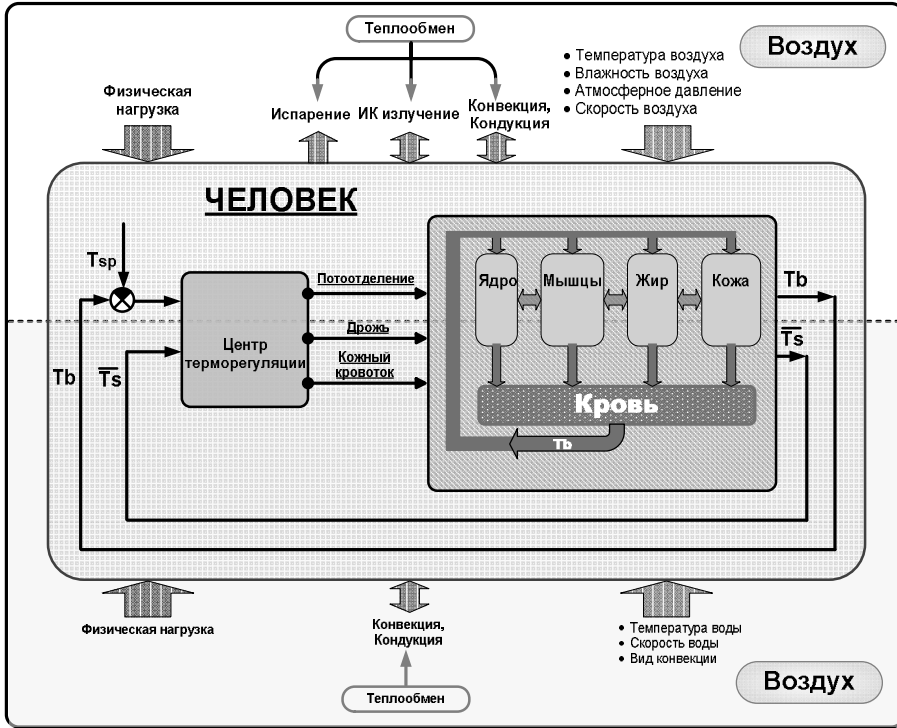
Теплообмен

Воздух

• Температура воздуха
• Влажность воздуха
• Атмосферное давление
• Скорость воздуха

Физическая нагрузка

Испарение ИК излучение Конвекция, Кондукция

ЧЕЛОВЕК

Tsp

Центр терморегуляции

Потоотделение

Дрожь

Кожный кровоток

Ядро Мышцы Жир Кожа

Кровь

Tb

Tb

$\overline{Ts}$

Tb

$\overline{Ts}$

Физическая нагрузка

Конвекция, Кондукция

Теплообмен

• Температура воды
• Скорость воды
• Вид конвекции

Воздух